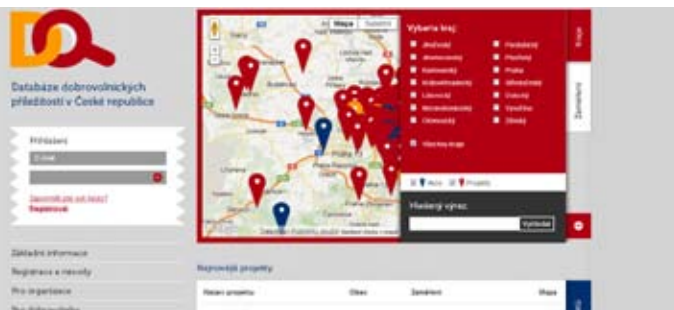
DO

Databáze dobrovolnických příležitostí v České republice

Přihlášení

E-mail

Zapomněli jste své heslo?
Registrovat

Základní informace

Registrace a návody

Pro organizace

Pro dobrovolníky

Mapa Satelit

Vyberte kraj:

Jihočeský
Jihomoravský
Karlovarský
Královéhradecký
Liberecký
Moravskoslezský
Olomoucký
Pardubický
Plzeňský
Praha
Středočeský
Ústecký
Vysočina
Zlínský

Všechny kraje

Akce Projekty

Hledaný výraz:

Vyhledat

Kraje

Zaměření

Nejnovější projekty

| Název projektu | Obec | Zaměření | Stupe |
|---|---|---|---|